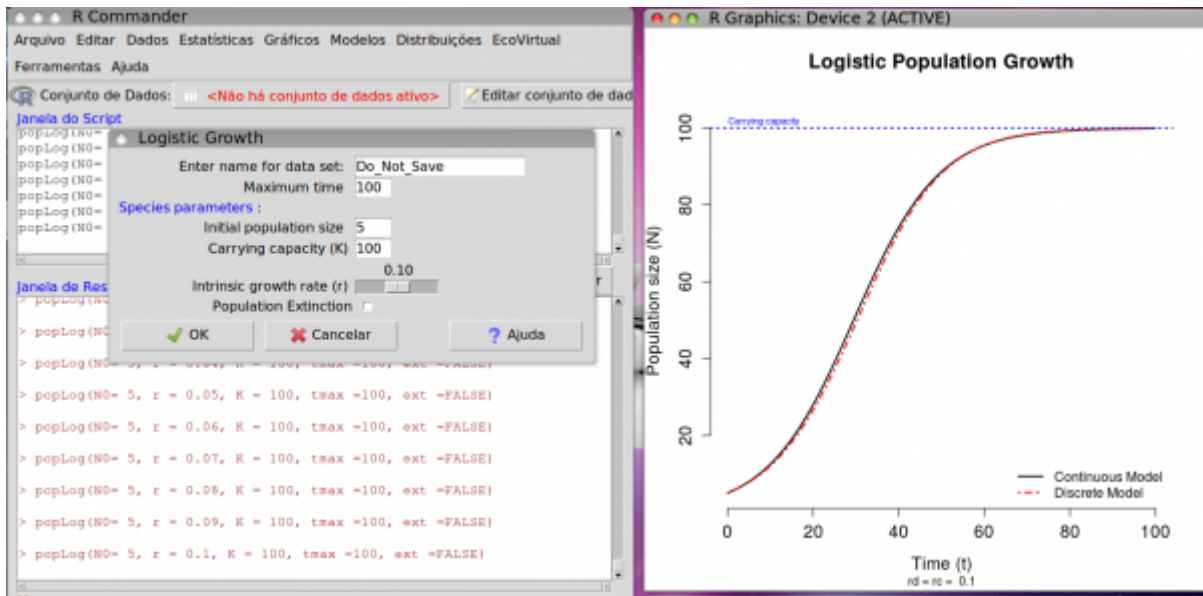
R Commander

Arquivo Editar Dados Estatísticas Gráficos Modelos Distribuições EcoVirtual

Ferramentas Ajuda

Conjunto de Dados: <Não há conjunto de dados ativo> Editar conjunto de dad

Janela do Script

popLog(N0=
popLog(N0=
popLog(N0=
popLog(N0=
popLog(N0=
popLog(N0=
popLog(N0=

Logistic Growth

Enter name for data set: Do_Not_Save

Maximum time 100

Species parameters :

Initial population size 5

Carrying capacity (K) 100

0.10

Intrinsic growth rate (r)

Population Extinction

OK Cancelar Ajuda

Janela de Res

> popLog(N0

> popLog(N0

> popLog(N0= 5, r = 0.04, K = 100, tmax =100, ext =FALSE)

> popLog(N0= 5, r = 0.05, K = 100, tmax =100, ext =FALSE)

> popLog(N0= 5, r = 0.06, K = 100, tmax =100, ext =FALSE)

> popLog(N0= 5, r = 0.07, K = 100, tmax =100, ext =FALSE)

> popLog(N0= 5, r = 0.08, K = 100, tmax =100, ext =FALSE)

> popLog(N0= 5, r = 0.09, K = 100, tmax =100, ext =FALSE)

> popLog(N0= 5, r = 0.1, K = 100, tmax =100, ext =FALSE)

R Graphics: Device 2 (ACTIVE)

Logistic Population Growth

Carrying capacity

Population size (N)

100
80
60
40
20

Continuous Model
Discrete Model

0 20 40 60 80 100

Time (t)

rd = rc = 0.1